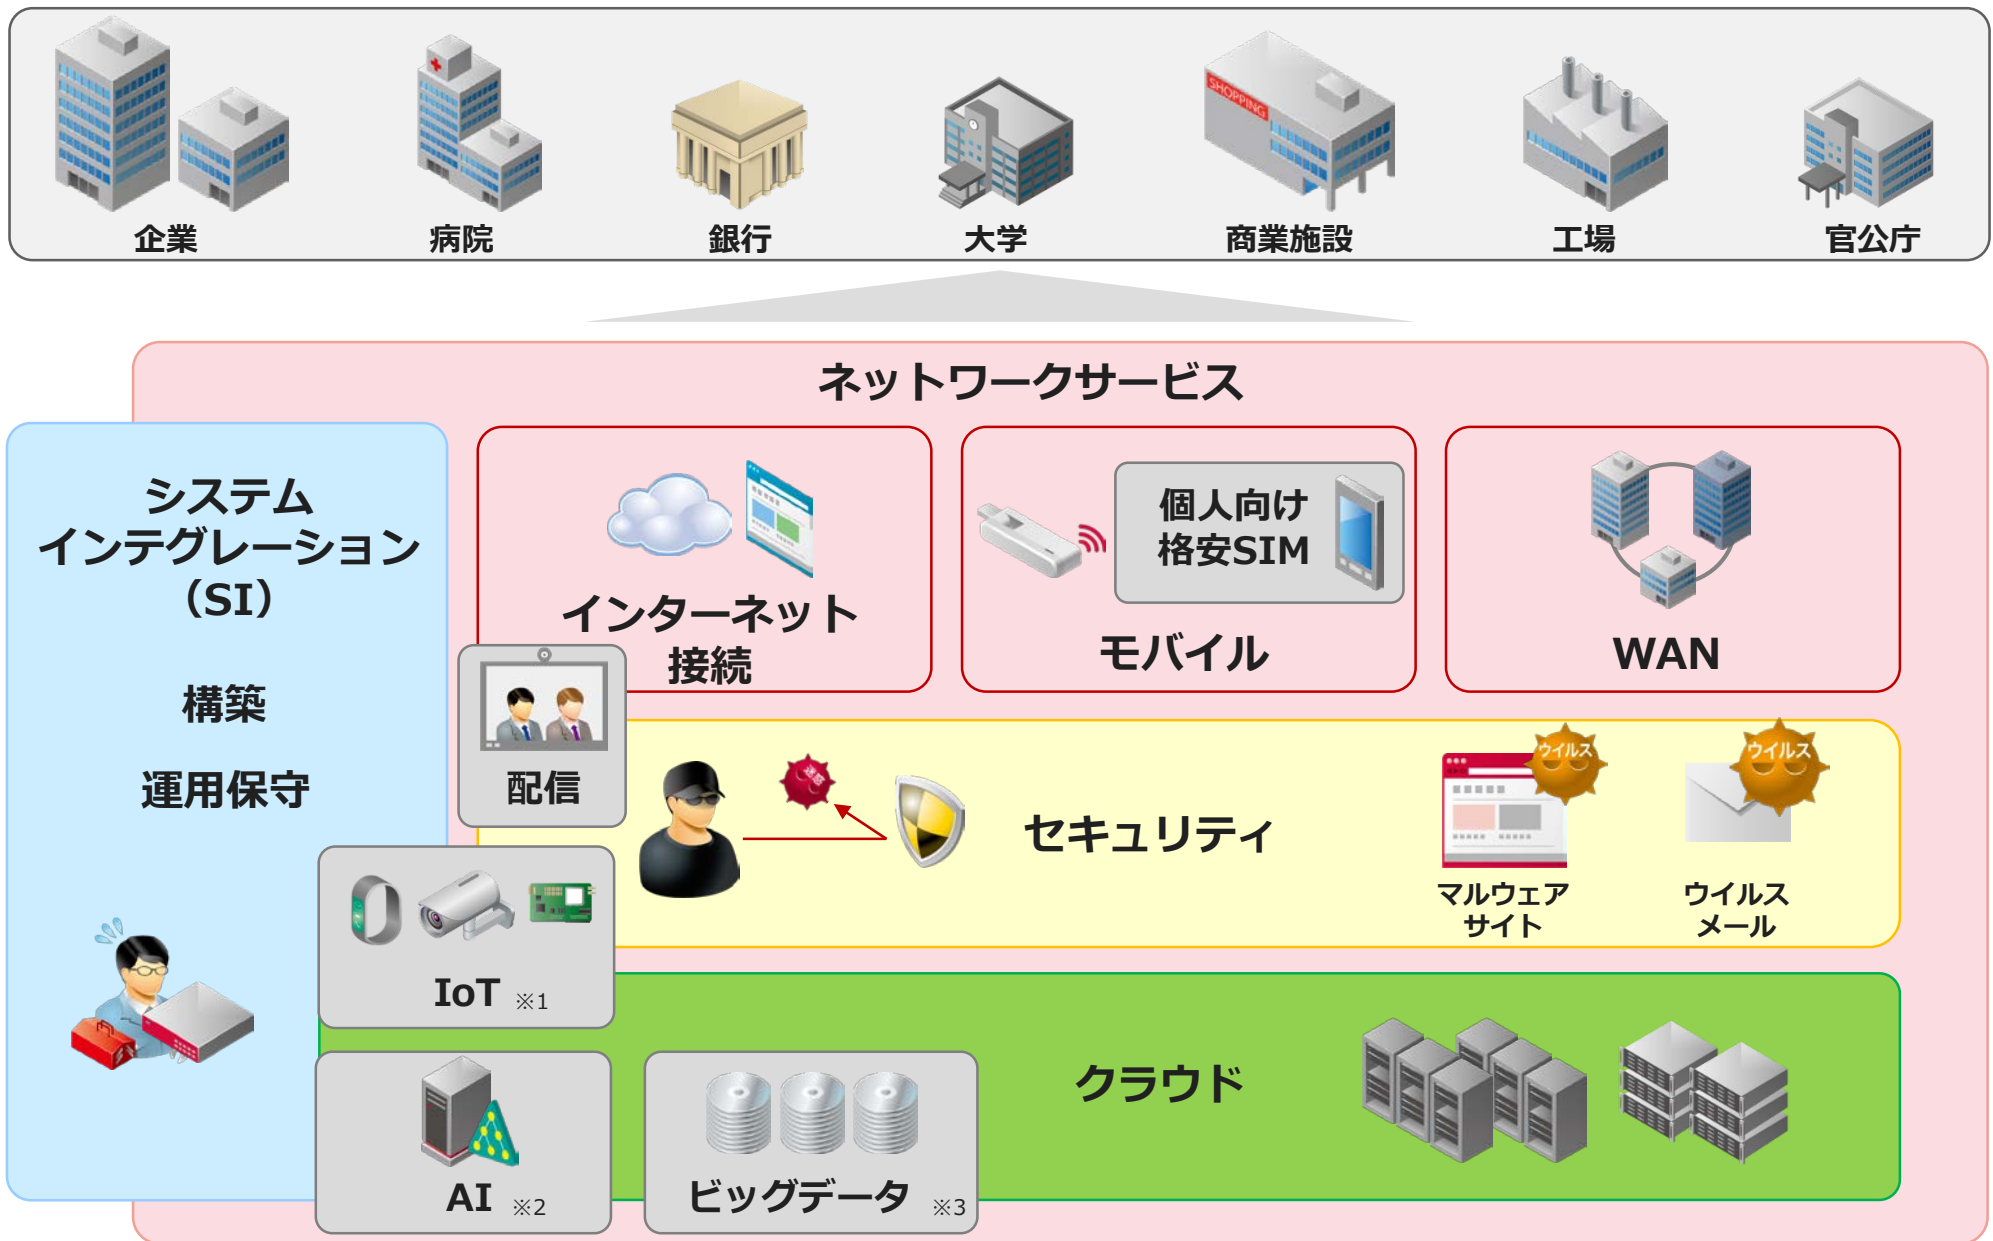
企業　病院　銀行　大学　商業施設　工場　官公庁

SHOPPING

ネットワークサービス

システム
インテグレーション
（SI）

構築

運用保守

インターネット
接続

個人向け
格安SIM

モバイル

WAN

配信

セキュリティ

ウイルス

ウイルス

マルウェア
サイト

ウイルス
メール

IoT ※1

クラウド

AI ※2

ビッグデータ ※3